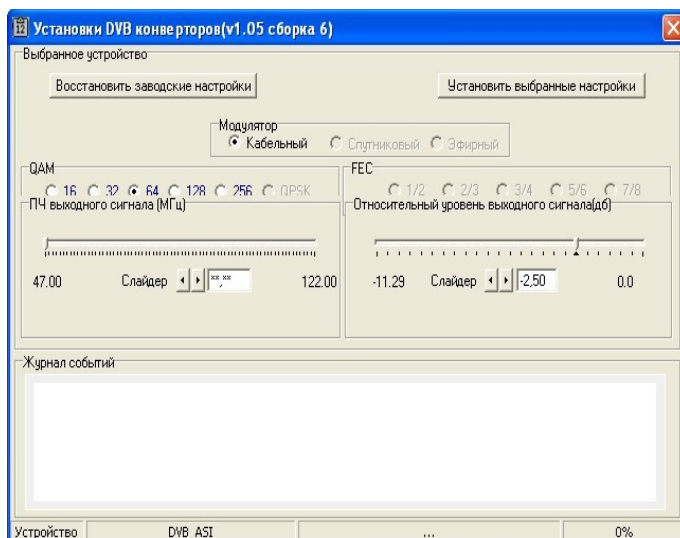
Установки DVB конверторов(v1.05 сборка 6)

Выбранное устройство

Восстановить заводские настройки

Установить выбранные настройки

Модулятор
Кабельный
Спутниковый
Эфирный

QAM
16
32
64
128
256
QPSK

FEC
1/2
2/3
3/4
5/6
7/8

ПЧ выходного сигнала (МГц)

47.00
Слайдер
**,**
122.00

Относительный уровень выходного сигнала(дб)

-11.29
Слайдер
-2,50
0.0

Журнал событий

Устройство
DVB ASI
...
0%